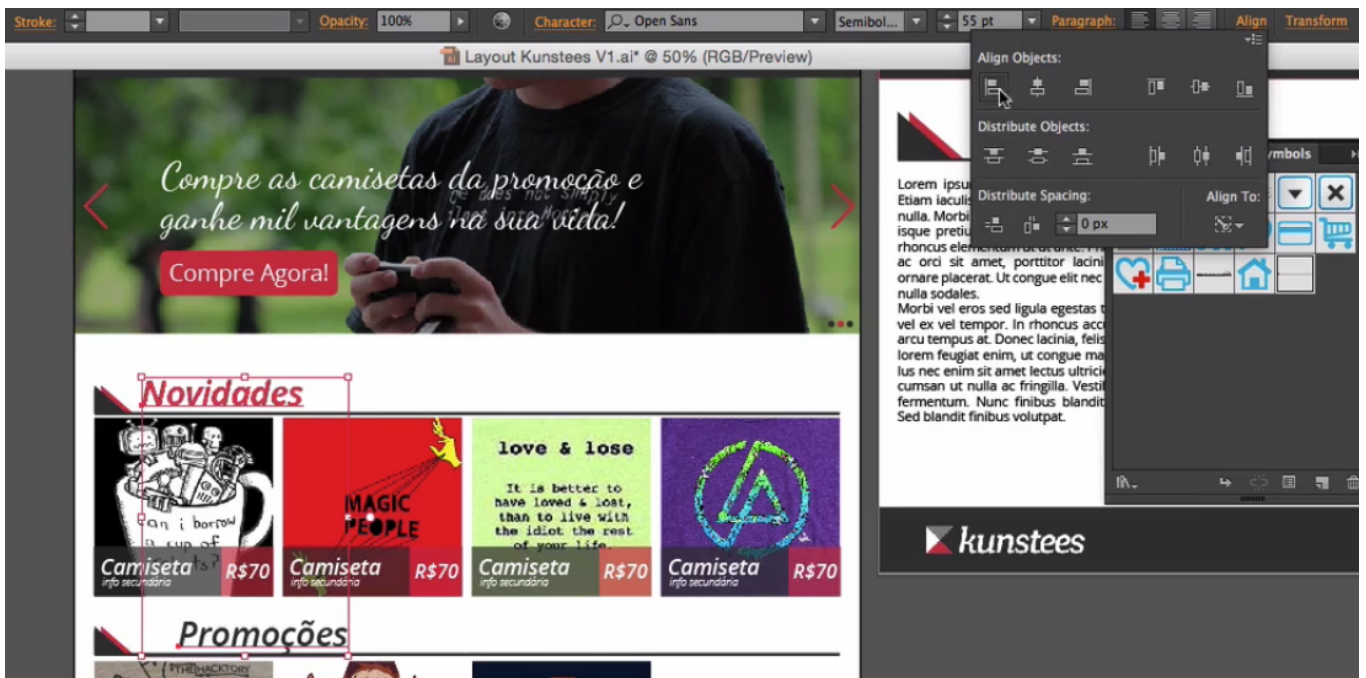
Stroke: Opacity: 100% Character: Open Sans Semibol... 55 pt Paragraph: Align Transform

Layout Kunstees V1.ai* @ 50% (RGB/Preview)

Align Objects:

Distribute Objects:

Distribute Spacing: 0 px Align To:

Compre as camisetas da promoção e ganhe mil vantagens na sua vida!

Compre Agora!

Novidades

MAGIC PEOPLE

love & lose

It is better to have loved & lost, than to live with the idiot the rest of your life.

an i borrow a cup of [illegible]

Camiseta info secundária R$70

Camiseta info secundária R$70

Camiseta info secundária R$70

Camiseta info secundária R$70

Promoções

Lorem ipsu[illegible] Etiam iaculis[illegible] nulla. Morbi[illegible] isque pretiu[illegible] rhoncus elementum ut ante. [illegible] ac orci sit amet, porttitor lacini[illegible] ornare placerat. Ut congue elit nec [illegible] nulla sodales.
Morbi vel eros sed ligula egestas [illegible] vel ex vel tempor. In rhoncus acc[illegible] arcu tempus at. Donec lacinia, felis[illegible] lorem feugiat enim, ut congue ma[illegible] lus nec enim sit amet lectus ultrici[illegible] cumsan ut nulla ac fringilla. Vestib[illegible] fermentum. Nunc finibus blandit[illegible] Sed blandit finibus volutpat.

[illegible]ymbols

kunstees